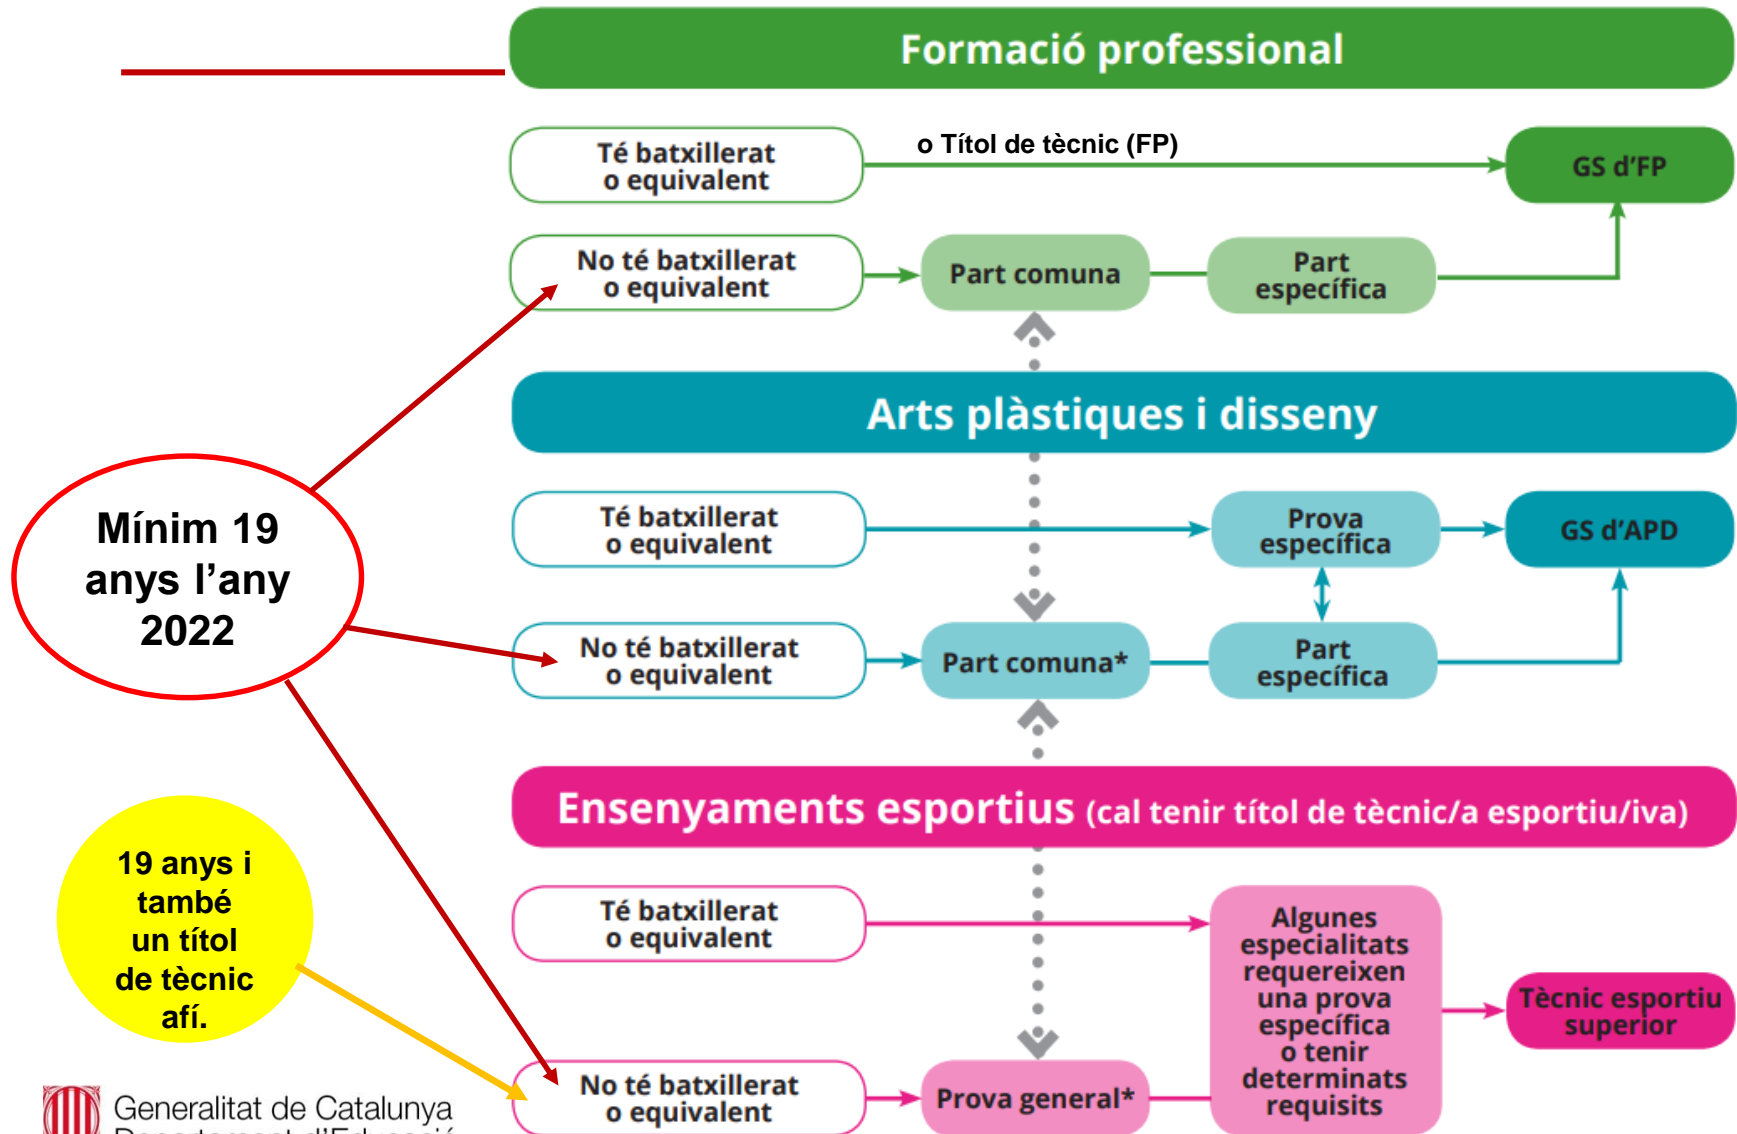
Formació professional

Té batxillerat o equivalent

o Títol de tècnic (FP)

GS d'FP

No té batxillerat o equivalent

Part comuna

Part específica

Arts plàstiques i disseny

Té batxillerat o equivalent

Prova específica

GS d'APD

No té batxillerat o equivalent

Part comuna*

Part específica

Mínim 19 anys l'any 2022

Ensenyaments esportius (cal tenir títol de tècnic/a esportiu/iva)

Té batxillerat o equivalent

Algunes especialitats requereixen una prova específica o tenir determinats requisits

Tècnic esportiu superior

19 anys i també un títol de tècnic afí.

No té batxillerat o equivalent

Prova general*

Generalitat de Catalunya
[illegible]